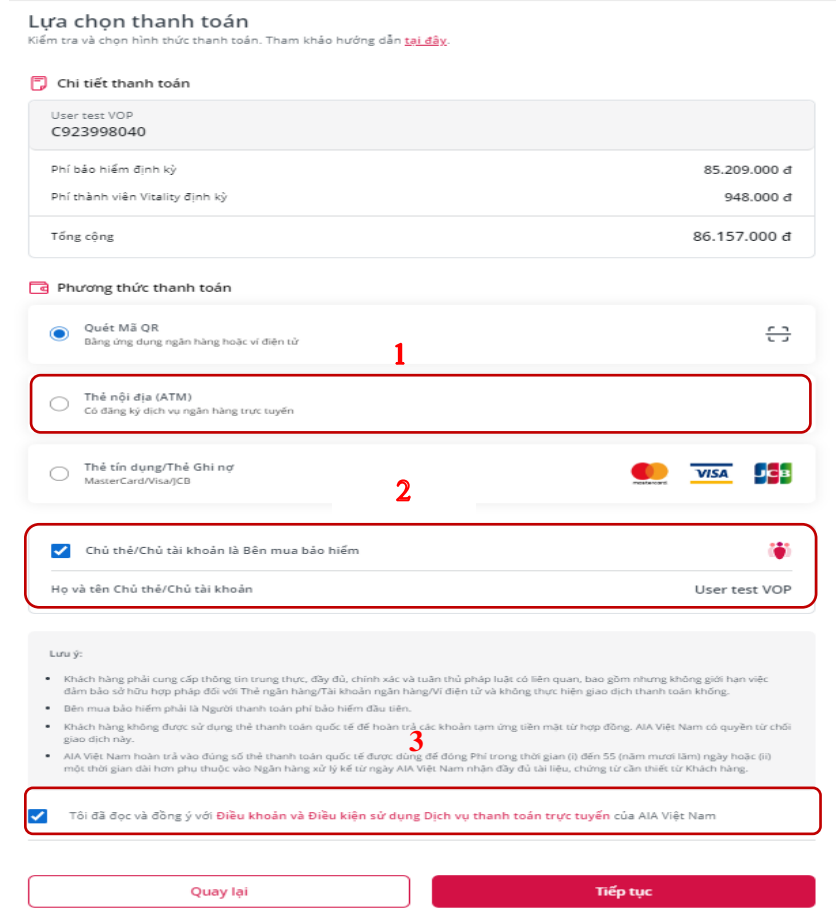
Lựa chọn thanh toán
Kiểm tra và chọn hình thức thanh toán. Tham khảo hướng dẫn tại đây.

Chi tiết thanh toán

User test VOP
C923998040

Phí bảo hiểm định kỳ 85.209.000 đ
Phí thành viên Vitality định kỳ 948.000 đ
Tổng cộng 86.157.000 đ

Phương thức thanh toán

Quét Mã QR
Bằng ứng dụng ngân hàng hoặc ví điện tử

1

Thẻ nội địa (ATM)
Có đăng ký dịch vụ ngân hàng trực tuyến

Thẻ tín dụng/Thẻ Ghi nợ
MasterCard/Visa/JCB

VISA JCB

2

Chủ thẻ/Chủ tài khoản là Bên mua bảo hiểm

Họ và tên Chủ thẻ/Chủ tài khoản User test VOP

Lưu ý:
• Khách hàng phải cung cấp thông tin trung thực, đầy đủ, chính xác và tuân thủ pháp luật có liên quan, bao gồm nhưng không giới hạn việc đảm bảo sở hữu hợp pháp đối với Thẻ ngân hàng/Tài khoản ngân hàng/Ví điện tử và không thực hiện giao dịch thanh toán khống.
• Bên mua bảo hiểm phải là Người thanh toán phí bảo hiểm đầu tiên.
• Khách hàng không được sử dụng thẻ thanh toán quốc tế để hoàn trả các khoản tạm ứng tiền mặt từ hợp đồng. AIA Việt Nam có quyền từ chối giao dịch này.
• AIA Việt Nam hoàn trả vào đúng số thẻ thanh toán quốc tế được dùng để đóng Phí trong thời gian (i) đến 55 (năm mươi lăm) ngày hoặc (ii) một thời gian dài hơn phụ thuộc vào Ngân hàng xử lý kể từ ngày AIA Việt Nam nhận đầy đủ tài liệu, chứng từ cần thiết từ Khách hàng.

3

Tôi đã đọc và đồng ý với Điều khoản và Điều kiện sử dụng Dịch vụ thanh toán trực tuyến của AIA Việt Nam

Quay lại
Tiếp tục